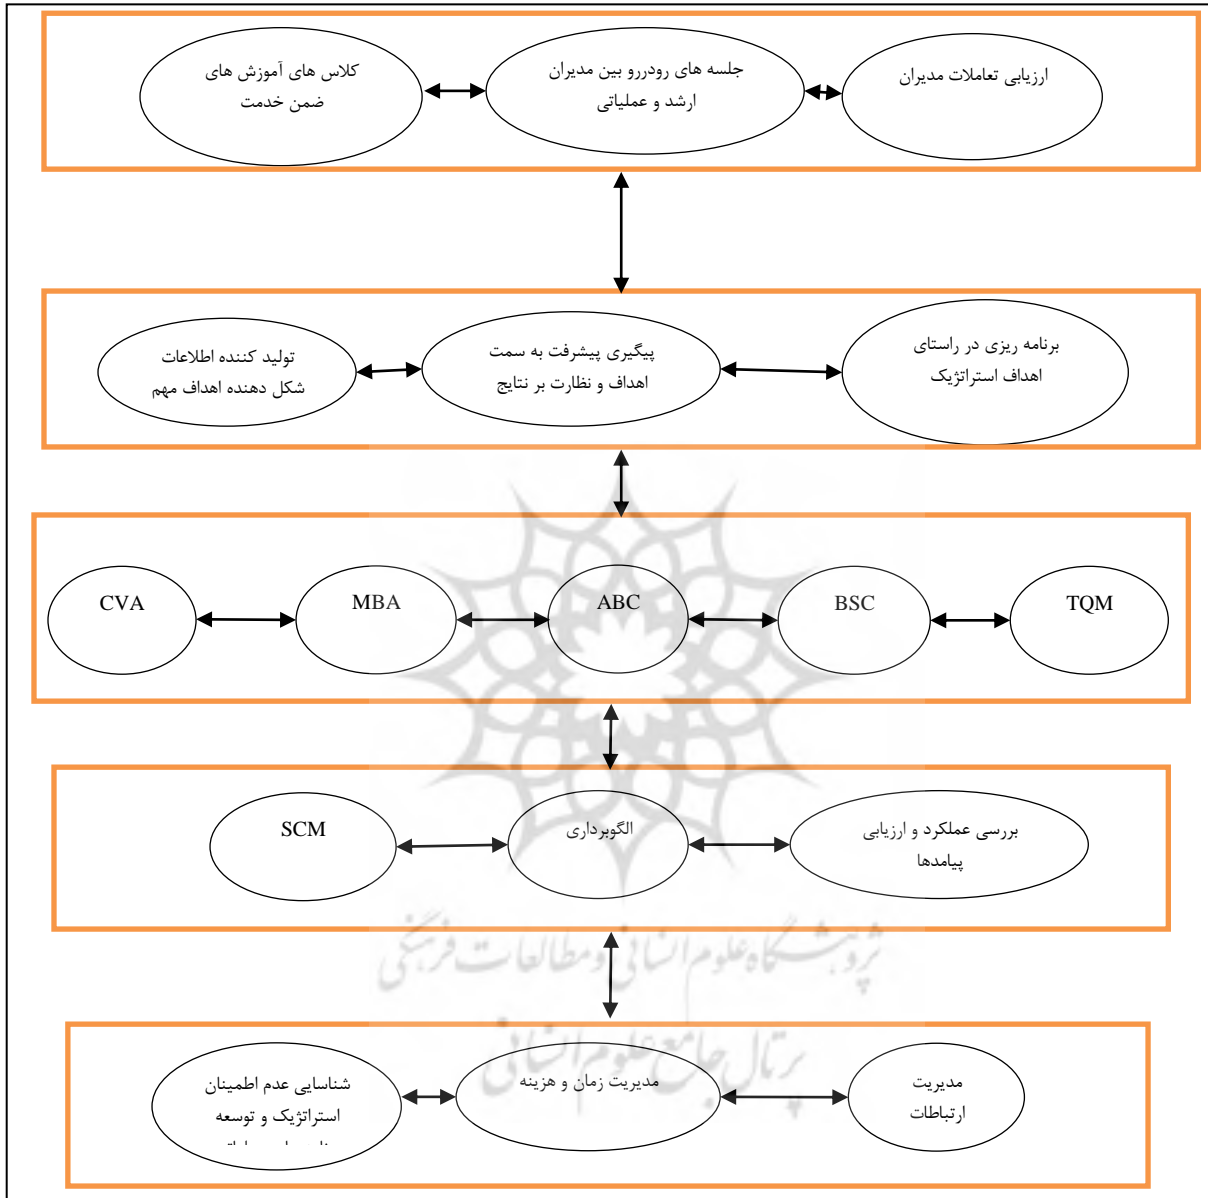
ارزیابی تعاملات مدیران

جلسه های رودررو بین مدیران ارشد و عملیاتی

کلاس های آموزش های ضمن خدمت

برنامه ریزی در راستای اهداف استراتژیک

پیگیری پیشرفت به سمت اهداف و نظارت بر نتایج

تولید کننده اطلاعات شکل دهنده اهداف مهم

TQM

BSC

ABC

MBA

CVA

بررسی عملکرد و ارزیابی پیامدها

الگوبرداری

SCM

پژوهشگاه علوم انسانی و مطالعات فرهنگی

پرتال جامع علوم انسانی

مدیریت ارتباطات

مدیریت زمان و هزینه

شناسایی عدم اطمینان استراتژیک و توسعه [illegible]